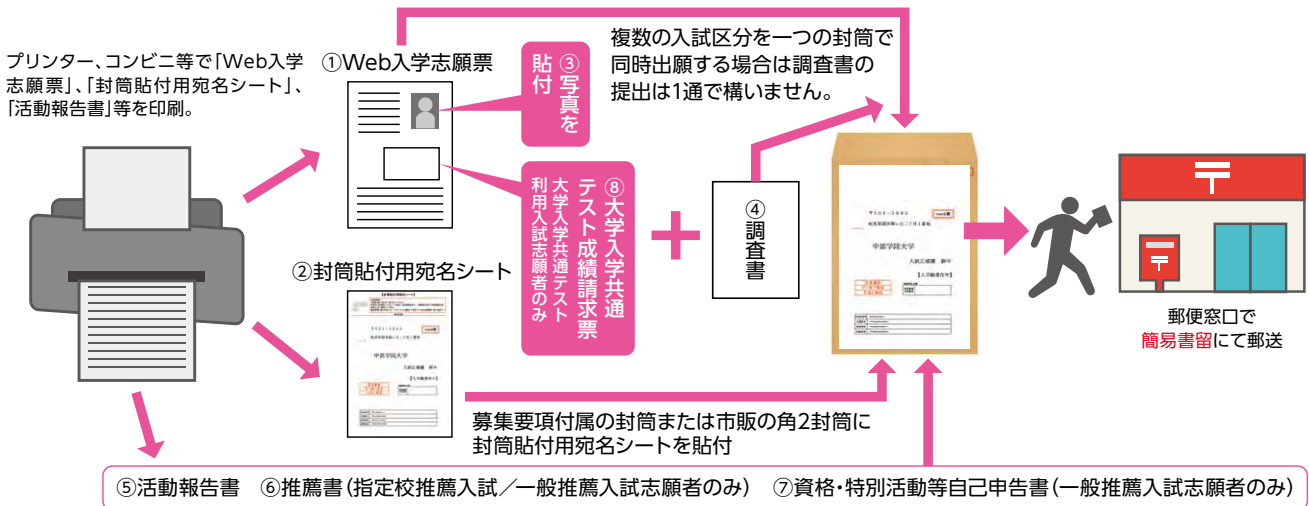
プリンター、コンビニ等で「Web入学志願票」、「封筒貼付用宛名シート」、「活動報告書」等を印刷。

①Web入学志願票

③写真を貼付

⑧大学入学共通テスト成績請求票
大学入学共通テスト利用入試志願者のみ

②封筒貼付用宛名シート

中部学院大学

複数の入試区分を一つの封筒で同時出願する場合は調査書の提出は1通で構いません。

④調査書

中部学院大学

郵便窓口で簡易書留にて郵送

募集要項付属の封筒または市販の角2封筒に封筒貼付用宛名シートを貼付

⑤活動報告書　⑥推薦書（指定校推薦入試／一般推薦入試志願者のみ）　⑦資格・特別活動等自己申告書（一般推薦入試志願者のみ）